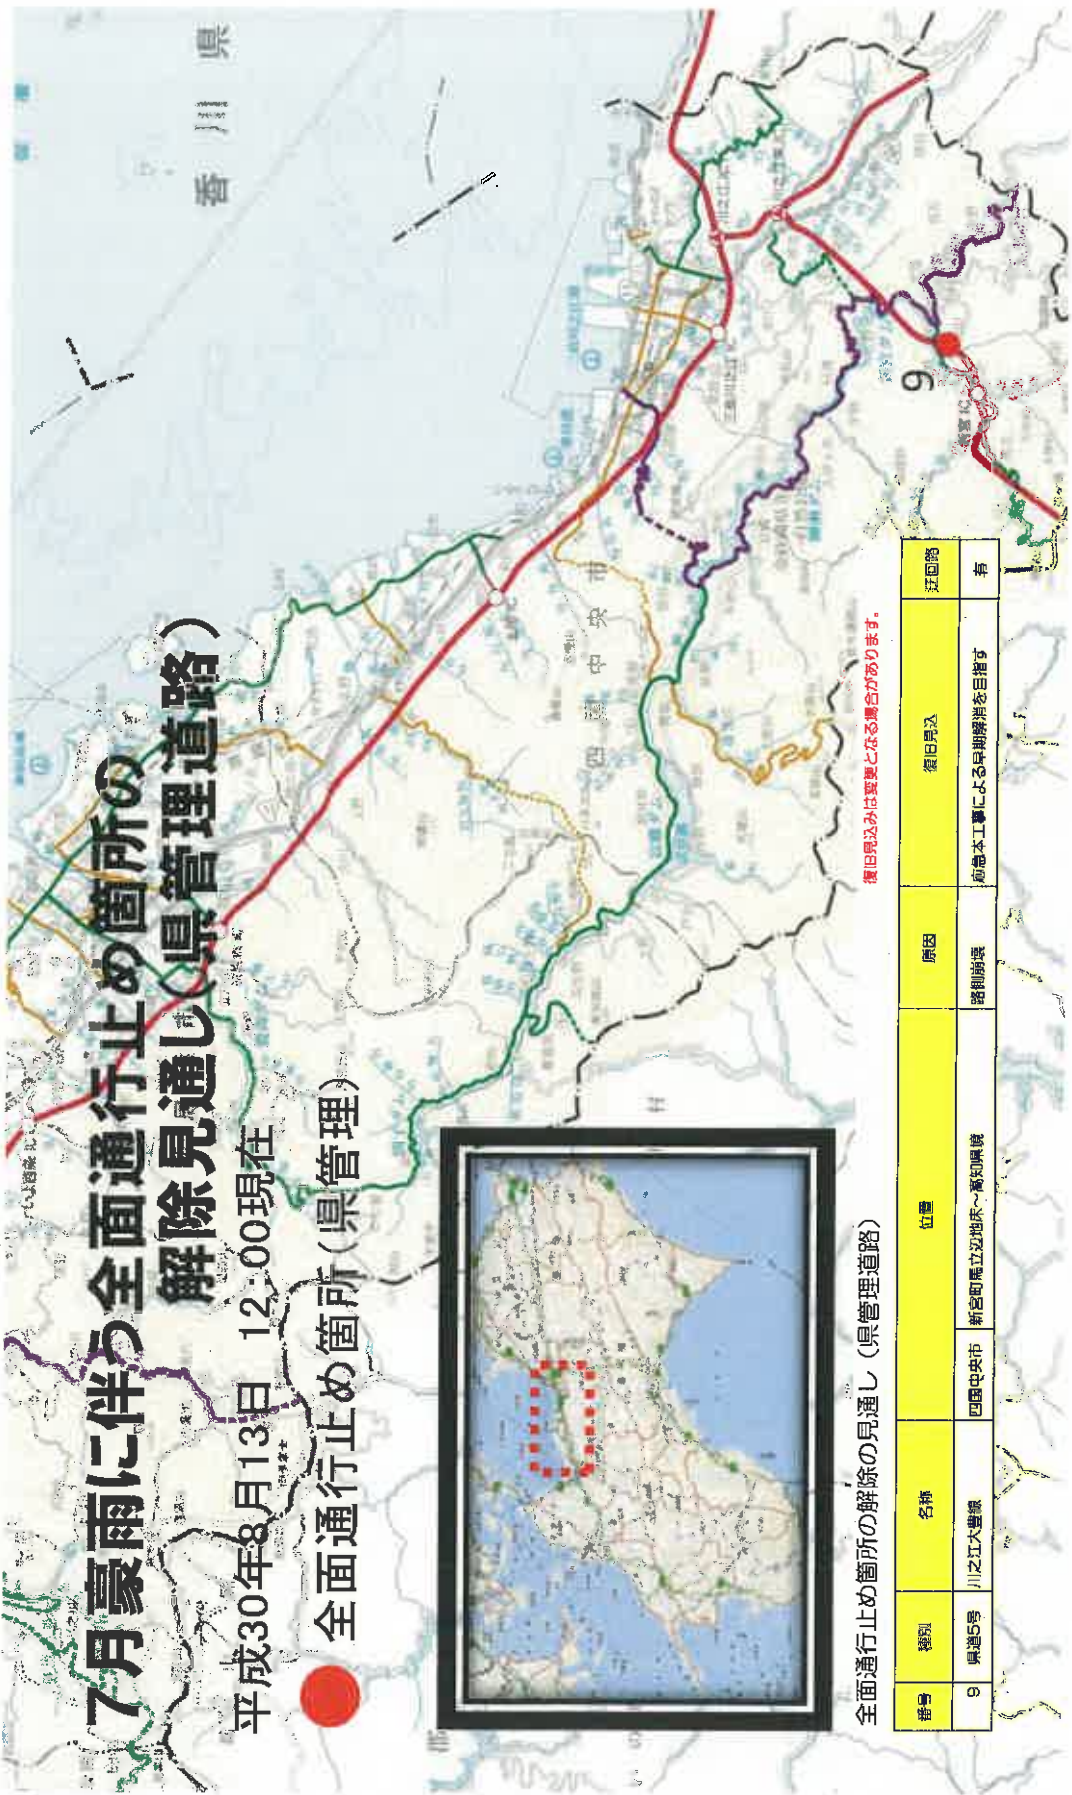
7月豪雨に伴う全面通行止め箇所の解除見通し（県管理道路）

平成30年8月13日　12：00現在

全面通行止め箇所（県管理）

香川県

四国中央市

9

全面通行止め箇所の解除の見通し（県管理道路）

| 番号 | 種別 | 名称 | 位置 | 原因 | 復旧見込 | 迂回路 |
|---|---|---|---|---|---|---|
| 9 | 県道5号 | 川之江大豊線 | 四国中央市 新宮町馬立辺地点～高知県境 | 路側崩壊 | 応急本工事による早期解消を目指す | 有 |

復旧見込みは変更となる場合があります。